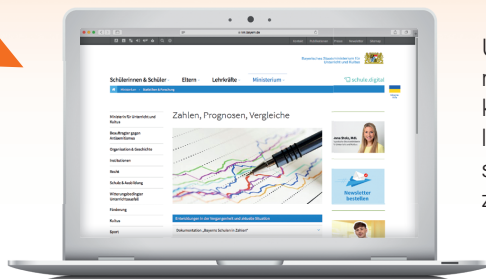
Bayerisches Staatsministerium für Unterricht und Kultus

Schülerinnen & Schüler Eltern Lehrkräfte Ministerium

schule.digital

Zahlen, Prognosen, Vergleiche

Ministerium für Unterricht und Kultus
Beauftragter gegen Antisemitismus
Organisation & Geschichte
Institutionen
Recht
Schule & Ausbildung
Witterungsbedingter Unterrichtsausfall
Förderung
Kultus
Sport

Newsletter bestellen

Dokumentation „Bayerns Schulen in Zahlen"